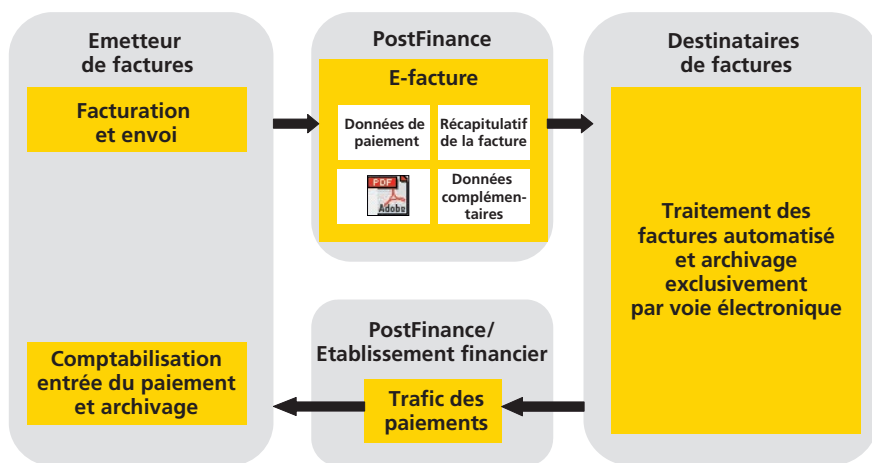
Emetteur de factures

Facturation et envoi

Comptabilisation entrée du paiement et archivage

PostFinance

E-facture

Données de paiement

Récapitulatif de la facture

PDF Adobe

Données complémentaires

PostFinance/ Etablissement financier

Trafic des paiements

Destinataires de factures

Traitement des factures automatisé et archivage exclusivement par voie électronique